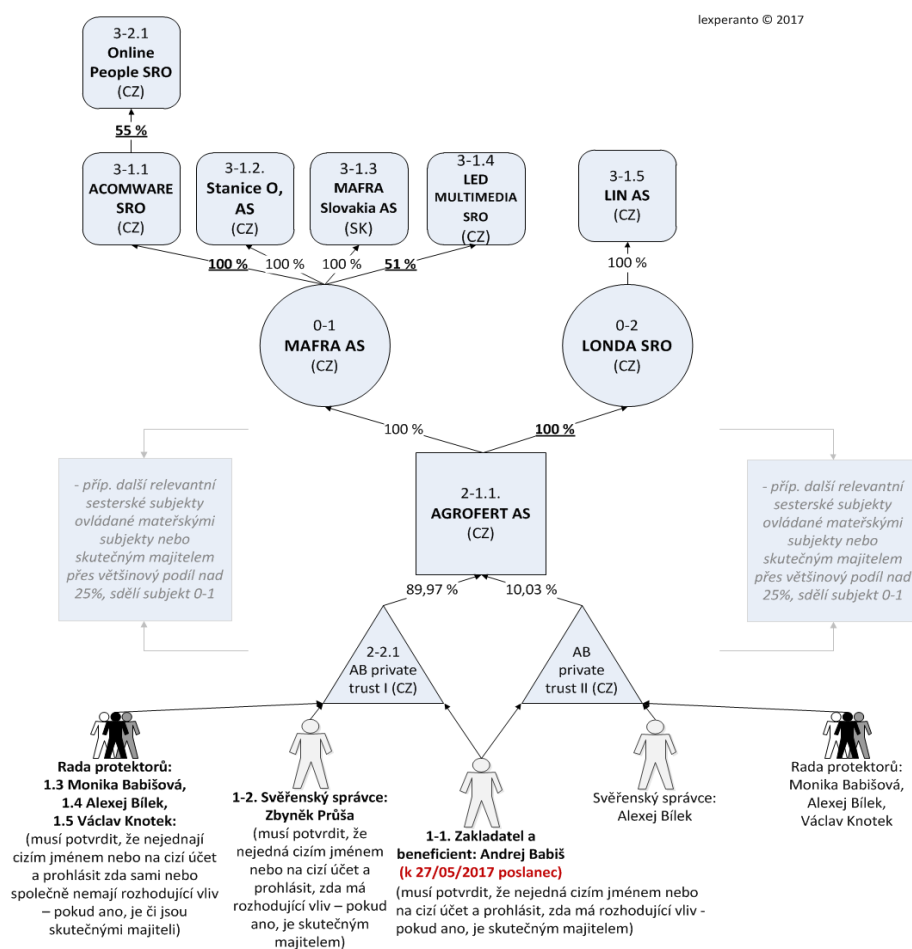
lexperanto © 2017

3-2.1
**Online People SRO**
(CZ)

**55 %**

3-1.1
**ACOMWARE SRO**
(CZ)

3-1.2.
**Stanice O, AS**
(CZ)

3-1.3
**MAFRA Slovakia AS**
(SK)

3-1.4
**LED MULTIMEDIA SRO**
(CZ)

3-1.5
**LIN AS**
(CZ)

**100 %** 100 % 100 % **51 %**

100 %

0-1
**MAFRA AS**
(CZ)

0-2
**LONDA SRO**
(CZ)

100 % **100 %**

- příp. další relevantní sesterské subjekty ovládané mateřskými subjekty nebo skutečným majitelem přes většinový podíl nad 25%, sdělí subjekt 0-1

2-1.1.
**AGROFERT AS**
(CZ)

- příp. další relevantní sesterské subjekty ovládané mateřskými subjekty nebo skutečným majitelem přes většinový podíl nad 25%, sdělí subjekt 0-1

89,97 % 10,03 %

2-2.1
AB private trust I (CZ)

AB private trust II (CZ)

**Rada protektorů: 1.3 Monika Babišová, 1.4 Alexej Bílek, 1.5 Václav Knotek:**
(musí potvrdit, že nejednají cizím jménem nebo na cizí účet a prohlásit zda sami nebo společně nemají rozhodující vliv – pokud ano, je či jsou skutečnými majiteli)

**1-2. Svěřenský správce: Zbyněk Průša**
(musí potvrdit, že nejedná cizím jménem nebo na cizí účet a prohlásit, zda má rozhodující vliv – pokud ano, je skutečným majitelem)

**1-1. Zakladatel a beneficient: Andrej Babiš**
**(k 27/05/2017 poslanec)**
(musí potvrdit, že nejedná cizím jménem nebo na cizí účet a prohlásit, zda má rozhodující vliv - pokud ano, je skutečným majitelem)

Svěřenský správce: Alexej Bílek

Rada protektorů: Monika Babišová, Alexej Bílek, Václav Knotek